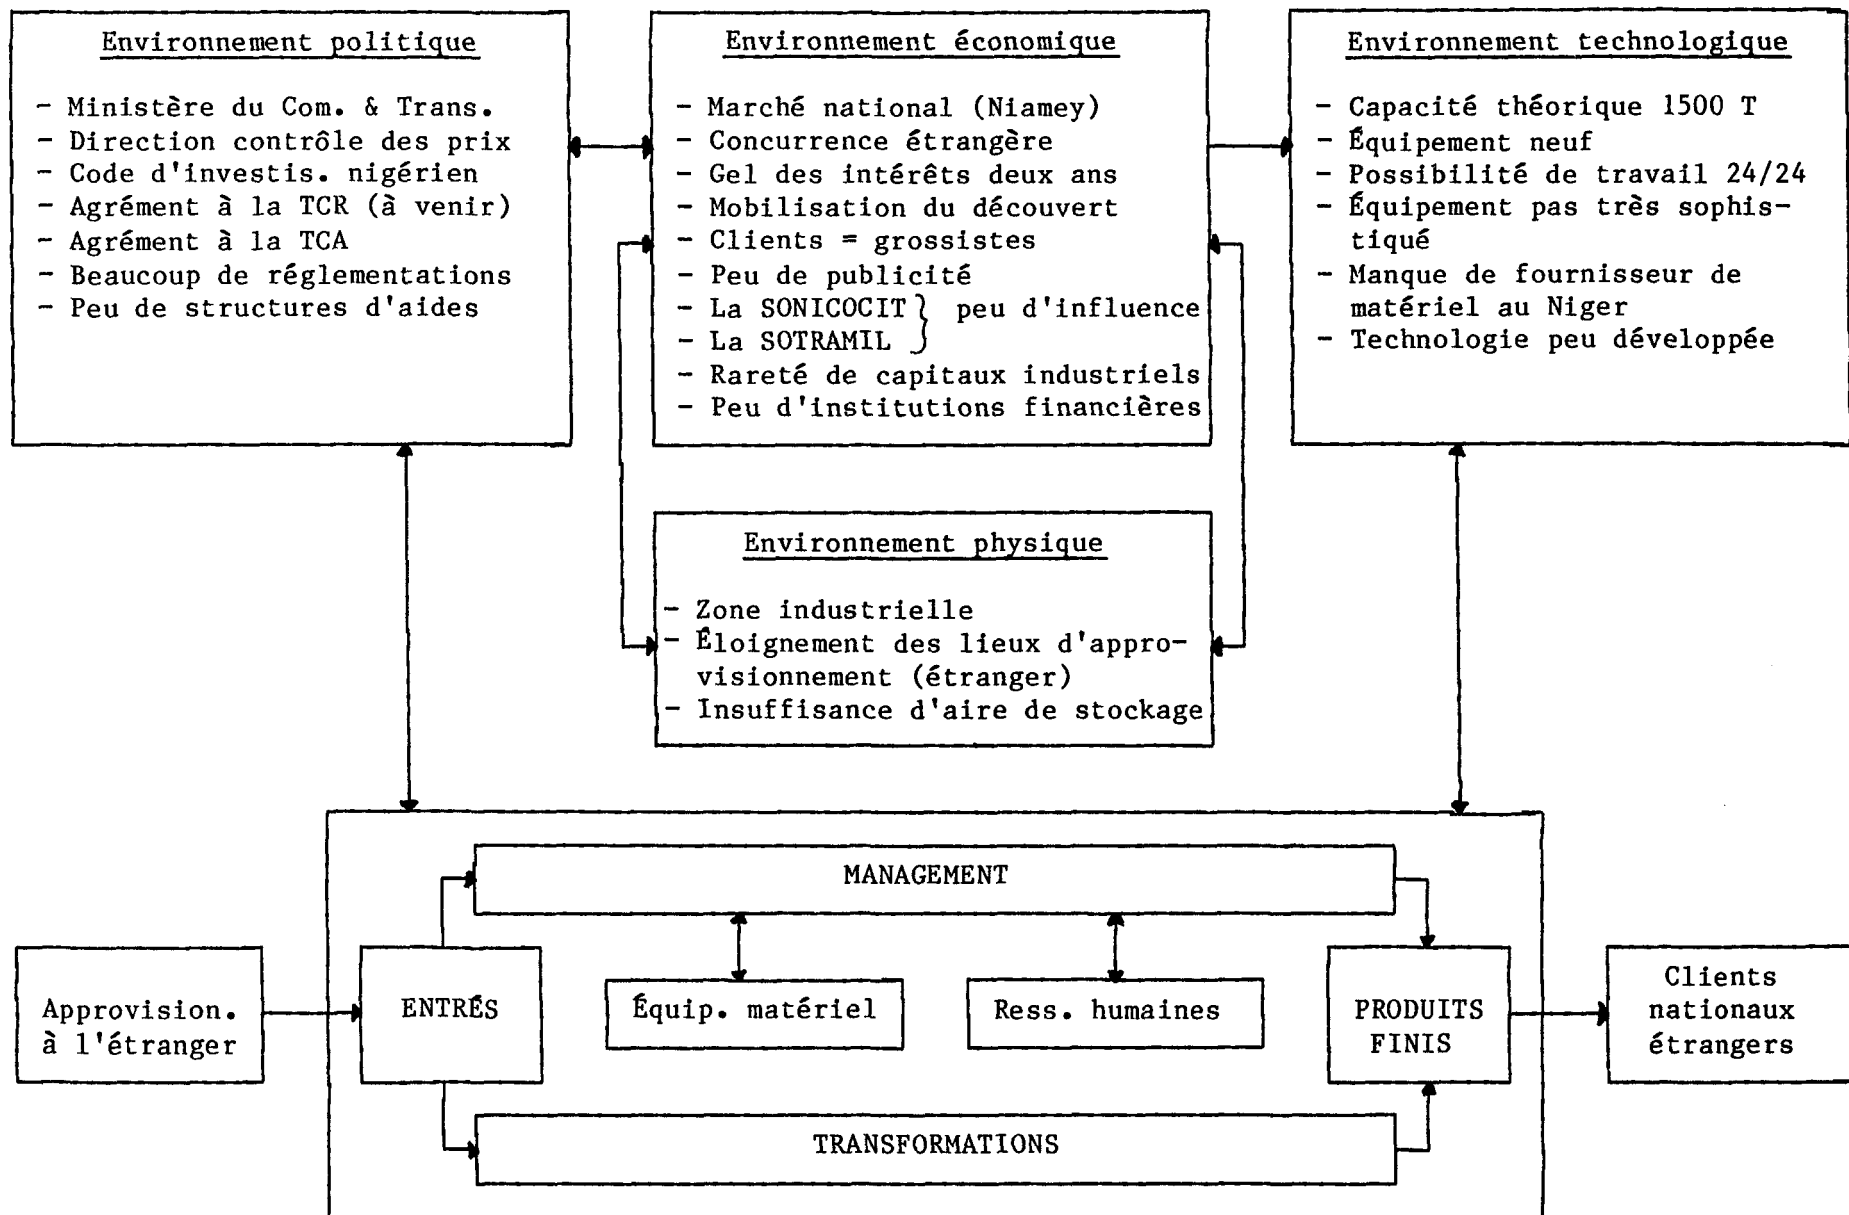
Environnement politique

- Ministère du Com. & Trans.
- Direction contrôle des prix
- Code d'investis. nigérien
- Agrément à la TCR (à venir)
- Agrément à la TCA
- Beaucoup de réglementations
- Peu de structures d'aides

Environnement économique

- Marché national (Niamey)
- Concurrence étrangère
- Gel des intérêts deux ans
- Mobilisation du découvert
- Clients = grossistes
- Peu de publicité
- La SONICOCIT } peu d'influence
- La SOTRAMIL
- Rareté de capitaux industriels
- Peu d'institutions financières

Environnement technologique

- Capacité théorique 1500 T
- Équipement neuf
- Possibilité de travail 24/24
- Équipement pas très sophistiqué
- Manque de fournisseur de matériel au Niger
- Technologie peu développée

Environnement physique

- Zone industrielle
- Éloignement des lieux d'approvisionnement (étranger)
- Insuffisance d'aire de stockage

MANAGEMENT

Approvision. à l'étranger

ENTRÉS

Équip. matériel

Ress. humaines

PRODUITS FINIS

Clients nationaux étrangers

TRANSFORMATIONS